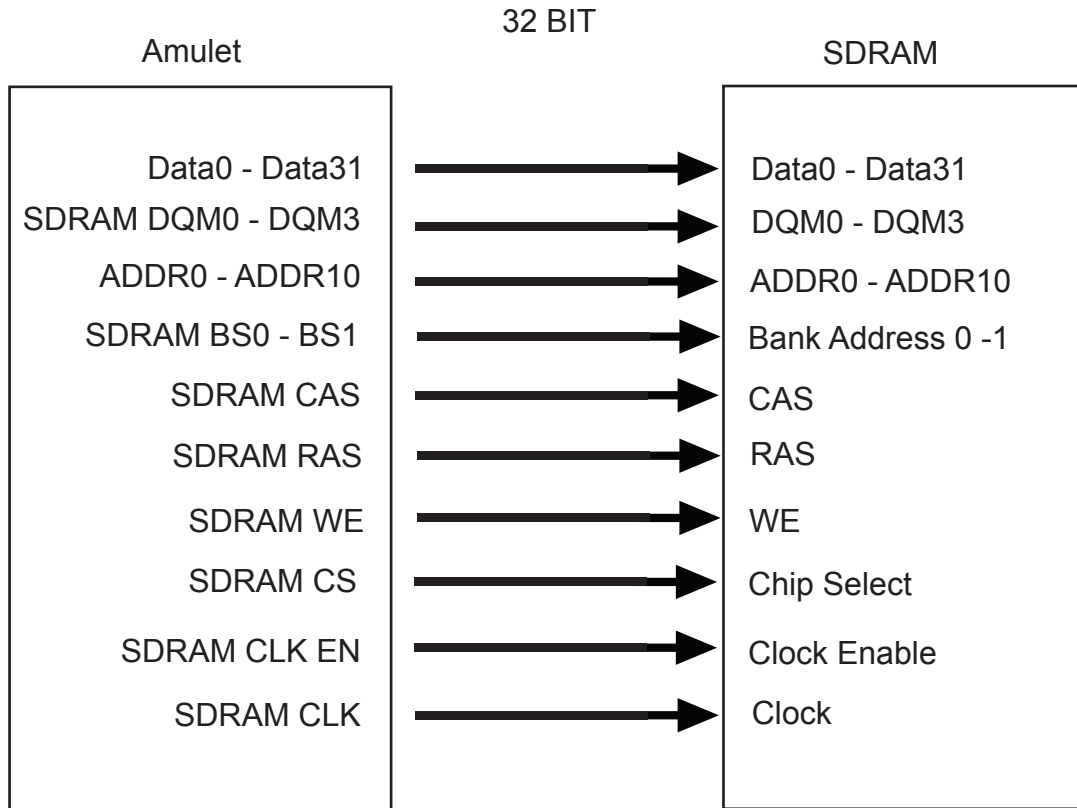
32 BIT

Amulet

SDRAM

Data0 - Data31
SDRAM DQM0 - DQM3
ADDR0 - ADDR10
SDRAM BS0 - BS1
SDRAM CAS
SDRAM RAS
SDRAM WE
SDRAM CS
SDRAM CLK EN
SDRAM CLK

Data0 - Data31
DQM0 - DQM3
ADDR0 - ADDR10
Bank Address 0 -1
CAS
RAS
WE
Chip Select
Clock Enable
Clock